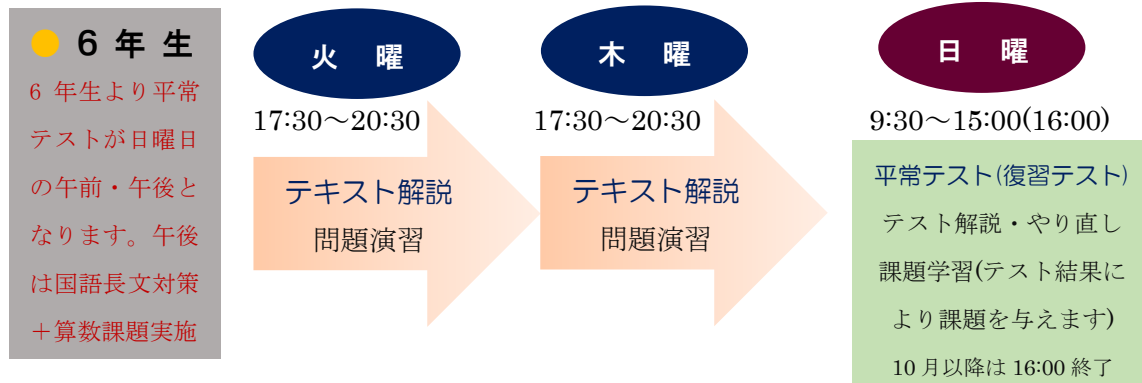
● 6 年 生

6 年生より平常テストが日曜日の午前・午後となります。午後は国語長文対策＋算数課題実施

火　曜

17:30～20:30

テキスト解説
問題演習

木　曜

17:30～20:30

テキスト解説
問題演習

日　曜

9:30～15:00(16:00)

平常テスト(復習テスト)
テスト解説・やり直し
課題学習(テスト結果により課題を与えます)
10 月以降は 16:00 終了